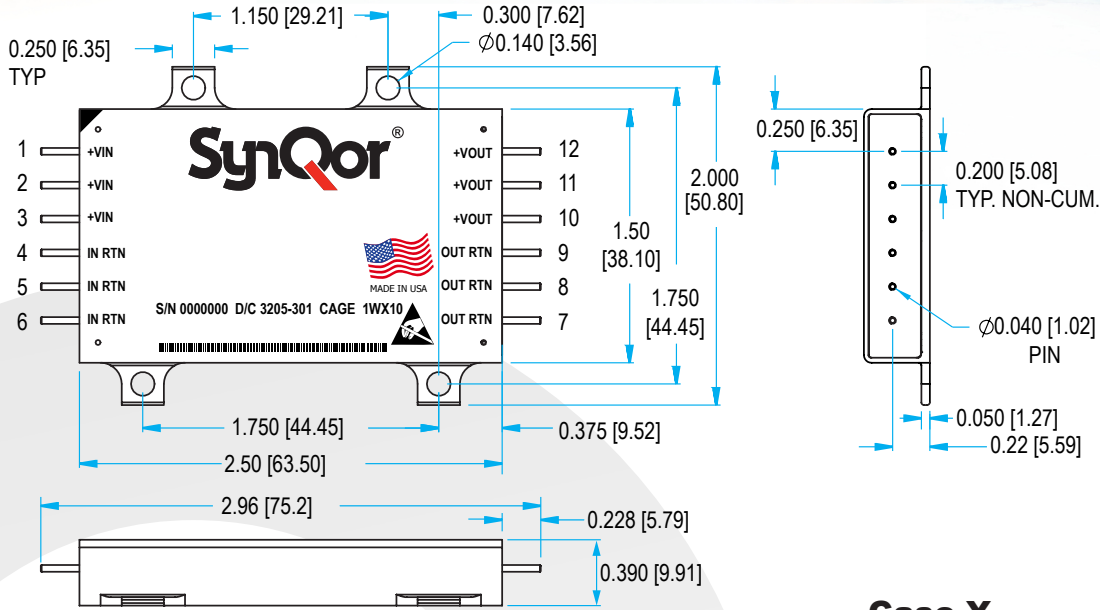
1.150 [29.21]
0.300 [7.62]
0.250 [6.35]
TYP
$\varnothing$0.140 [3.56]

SynQor®

1 +VIN
2 +VIN
3 +VIN
4 IN RTN
5 IN RTN
6 IN RTN
+VOUT 12
+VOUT 11
+VOUT 10
OUT RTN 9
OUT RTN 8
OUT RTN 7

MADE IN USA
S/N 0000000 D/C 3205-301 CAGE 1WX10

1.50
[38.10]
2.000
[50.80]
1.750
[44.45]
1.750 [44.45]
0.375 [9.52]
2.50 [63.50]

0.250 [6.35]
0.200 [5.08]
TYP. NON-CUM.
$\varnothing$0.040 [1.02]
PIN
0.050 [1.27]
0.22 [5.59]

2.96 [75.2]
0.228 [5.79]
0.390 [9.91]

Case X